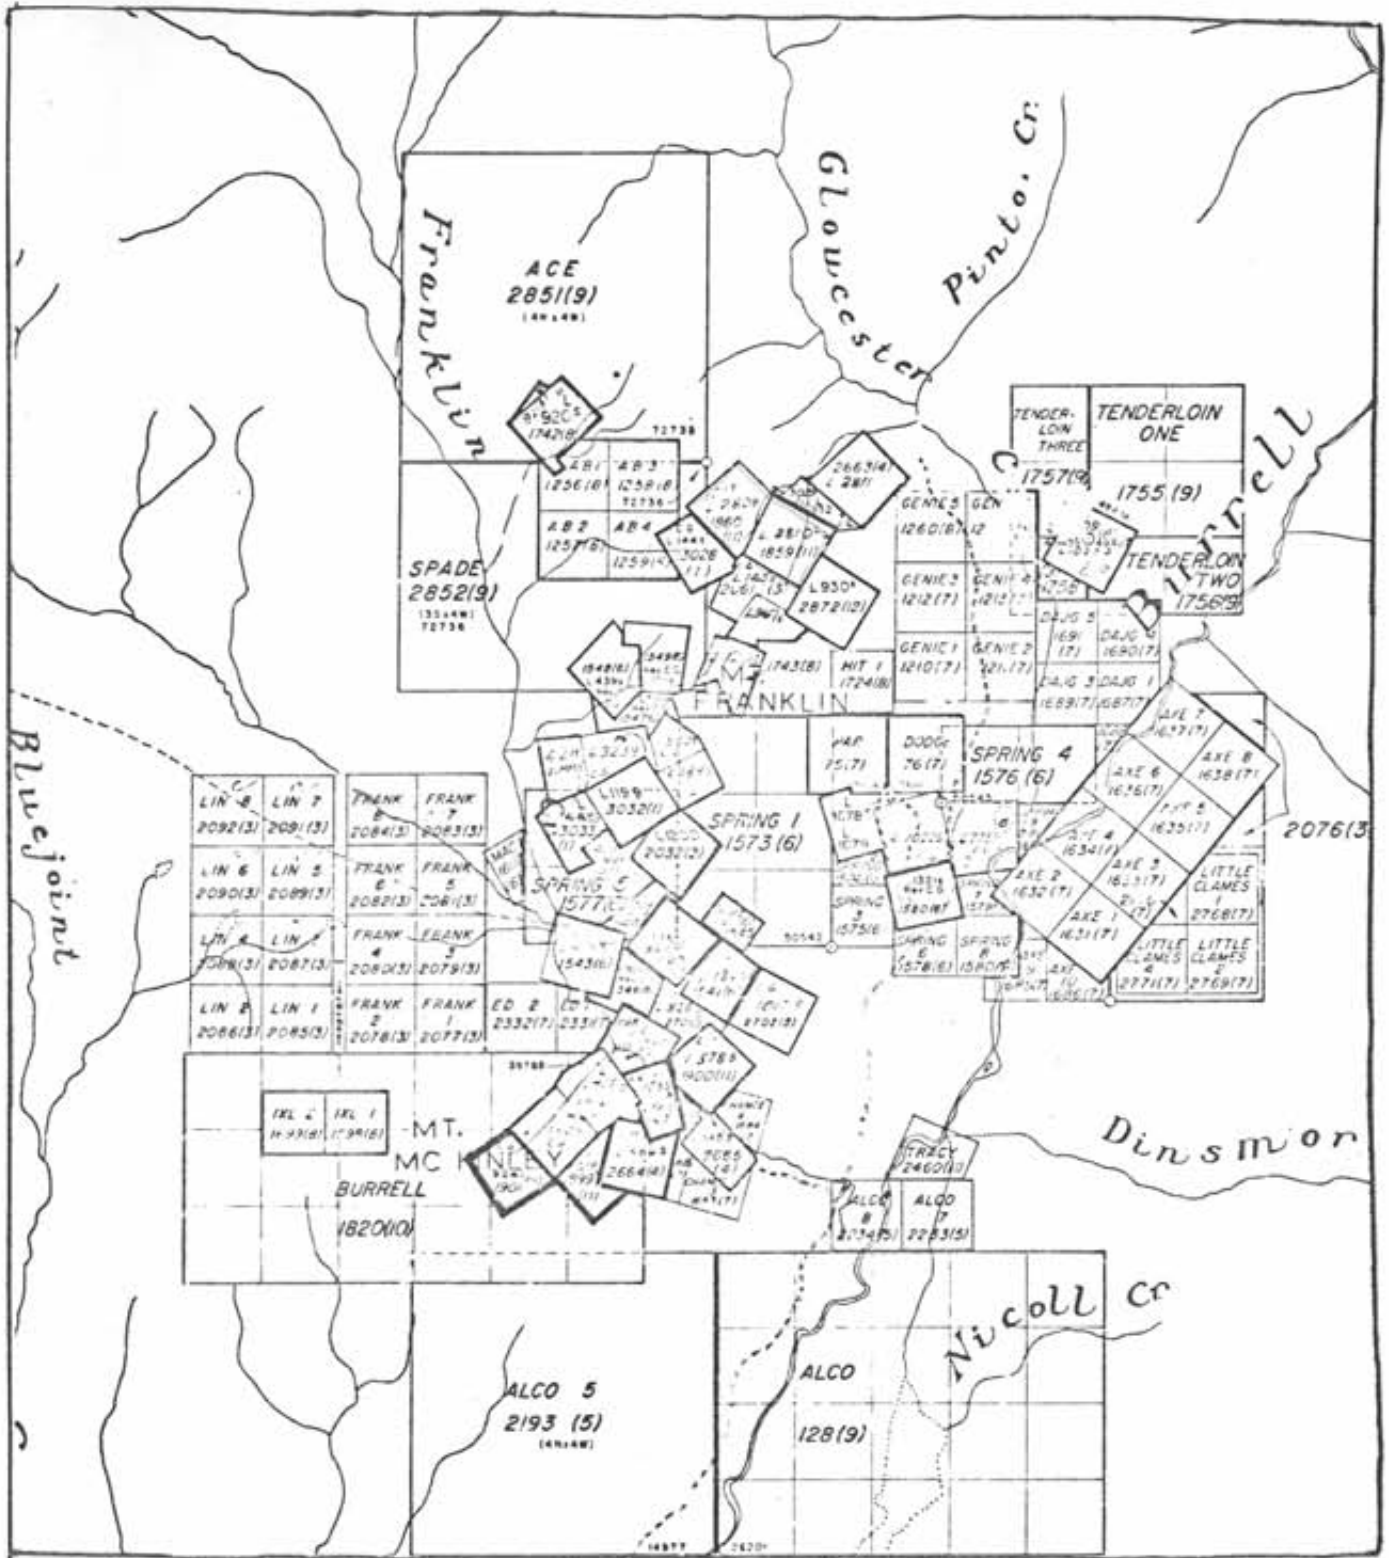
Gloucester

Pinto. Cr.

Franklin

ACE
2851(9)
(4N+4W)

SPADE
2852(9)
(3S+4W)
72736

72738

AB 1
1256(8)

AB 3
1258(8)

AB 2
1257(8)

AB 4
1259(8)

1742(8)

2663(4)

1859(11)

3026

L 930
2872(12)

TENDERLOIN THREE
1757(9)

TENDERLOIN ONE
1755 (9)

TENDERLOIN TWO
1756(9)

Burrell

GENIE 5
1260(8)

GENIE 3
1212(7)

GENIE 4
1213(7)

GENIE 1
1210(7)

GENIE 2
1211(7)

DAJG 5
1691(7)

DAJG 6
1690(7)

DAJG 3
1689(7)

DAJG 1
1687(7)

MT. FRANKLIN

1743(8)

HIT 1
1724(8)

WAP
75(7)

DODGE
76(7)

SPRING 4
1576 (6)

AXE 7
1637(7)

AXE 8
1638(7)

AXE 6
1636(7)

AXE 5
1635(7)

AXE 4
1634(7)

AXE 3
1633(7)

AXE 2
1632(7)

AXE 1
1631(7)

LITTLE CLAMES 1
2768(7)

LITTLE CLAMES 4
2771(7)

LITTLE CLAMES 2
2769(7)

2076(3

Bluejoint

LIN 8
2092(3)

LIN 7
2091(3)

FRANK 8
2084(3)

FRANK 7
2083(3)

LIN 6
2090(3)

LIN 5
2089(3)

FRANK 6
2082(3)

FRANK 5
2081(3)

LIN 4
2088(3)

LIN 3
2087(3)

FRANK 4
2080(3)

FRANK 3
2079(3)

LIN 2
2086(3)

LIN 1
2085(3)

FRANK 2
2078(3)

FRANK 1
2077(3)

ED 2
2332(7)

SPRING 1
1573 (6)

SPRING 5
1577(6)

L1199
3032(1)

2032(2)

1543(6)

SPRING 3
1575(6)

SPRING 6
1578(6)

SPRING 8
1580(6)

1880(8)

50543

1400(11)

2664(4)

IXL 2
1499(8)

IXL 1
1499(8)

MT. MC KINLEY

BURRELL
1820(10)

Dinsmor

TRACY
2460(3)

ALCO 8
2234(5)

ALCO 7
2233(5)

Nicoll Cr

ALCO 5
2193 (5)
(4N+4W)

ALCO
128(9)